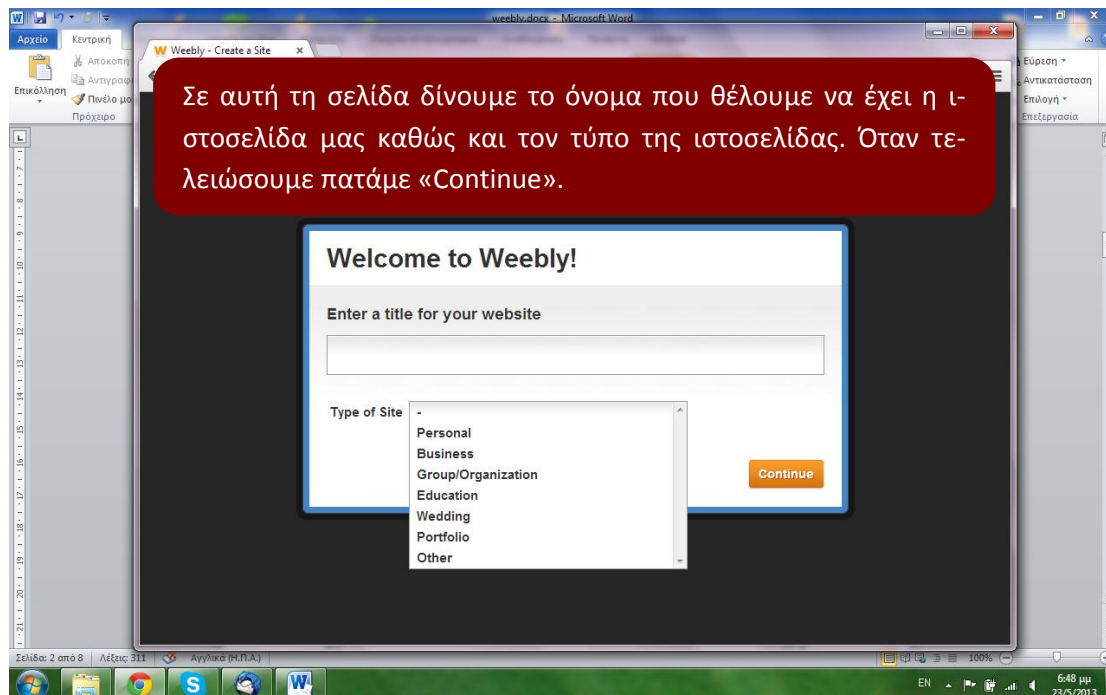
weebly.docx - Microsoft Word

Αρχείο Κεντρική

Weebly - Create a Site ×

Αποκοπή
Αντιγραφή
Επικόλληση
Πινέλο μο
Πρόχειρο

Εύρεση
Αντικατάσταση
Επιλογή
Επεξεργασία

Σε αυτή τη σελίδα δίνουμε το όνομα που θέλουμε να έχει η ιστοσελίδα μας καθώς και τον τύπο της ιστοσελίδας. Όταν τελειώσουμε πατάμε «Continue».

Welcome to Weebly!

Enter a title for your website

Type of Site
-
Personal
Business
Group/Organization
Education
Wedding
Portfolio
Other

Continue

Σελίδα: 2 από 8 Λέξεις: 311 Αγγλικά (Η.Π.Α.)

100%

EN

6:48 μμ
23/5/2013